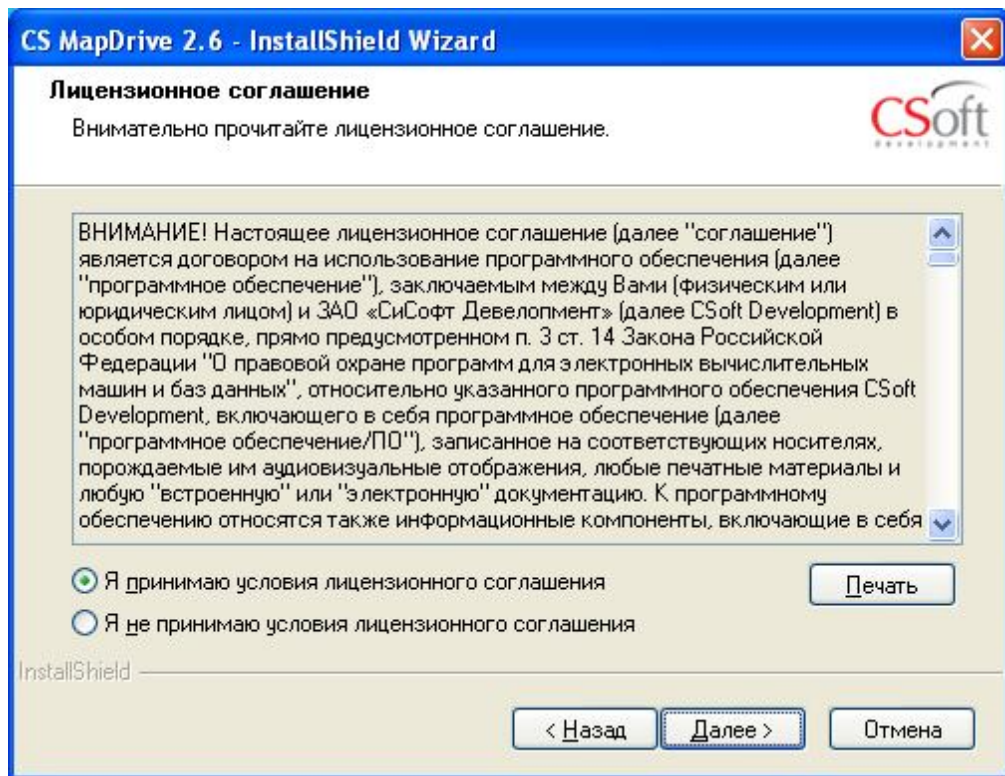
CS MapDrive 2.6 - InstallShield Wizard

Лицензионное соглашение

Внимательно прочитайте лицензионное соглашение.

CSoft development

ВНИМАНИЕ! Настоящее лицензионное соглашение (далее "соглашение") является договором на использование программного обеспечения (далее "программное обеспечение"), заключаемым между Вами (физическим или юридическим лицом) и ЗАО «СиСофт Девелопмент» (далее CSoft Development) в особом порядке, прямо предусмотренном п. 3 ст. 14 Закона Российской Федерации "О правовой охране программ для электронных вычислительных машин и баз данных", относительно указанного программного обеспечения CSoft Development, включающего в себя программное обеспечение (далее "программное обеспечение/ПО"), записанное на соответствующих носителях, порождаемые им аудиовизуальные отображения, любые печатные материалы и любую "встроенную" или "электронную" документацию. К программному обеспечению относятся также информационные компоненты, включающие в себя

Я принимаю условия лицензионного соглашения

Я не принимаю условия лицензионного соглашения

Печать

InstallShield

< Назад

Далее >

Отмена